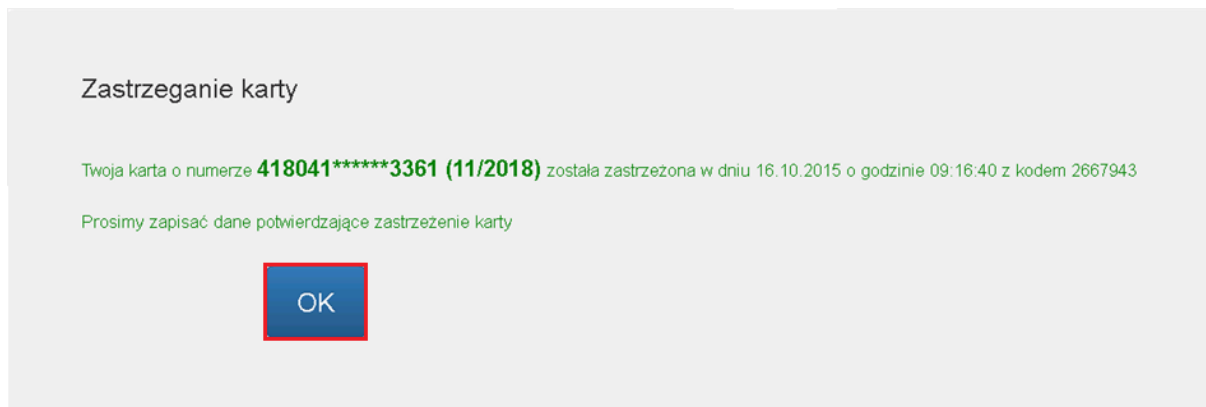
Zastrzeganie karty

Twoja karta o numerze **418041******3361 (11/2018)** została zastrzeżona w dniu 16.10.2015 o godzinie 09:16:40 z kodem 2667943

Prosimy zapisać dane potwierdzające zastrzeżenie karty

OK